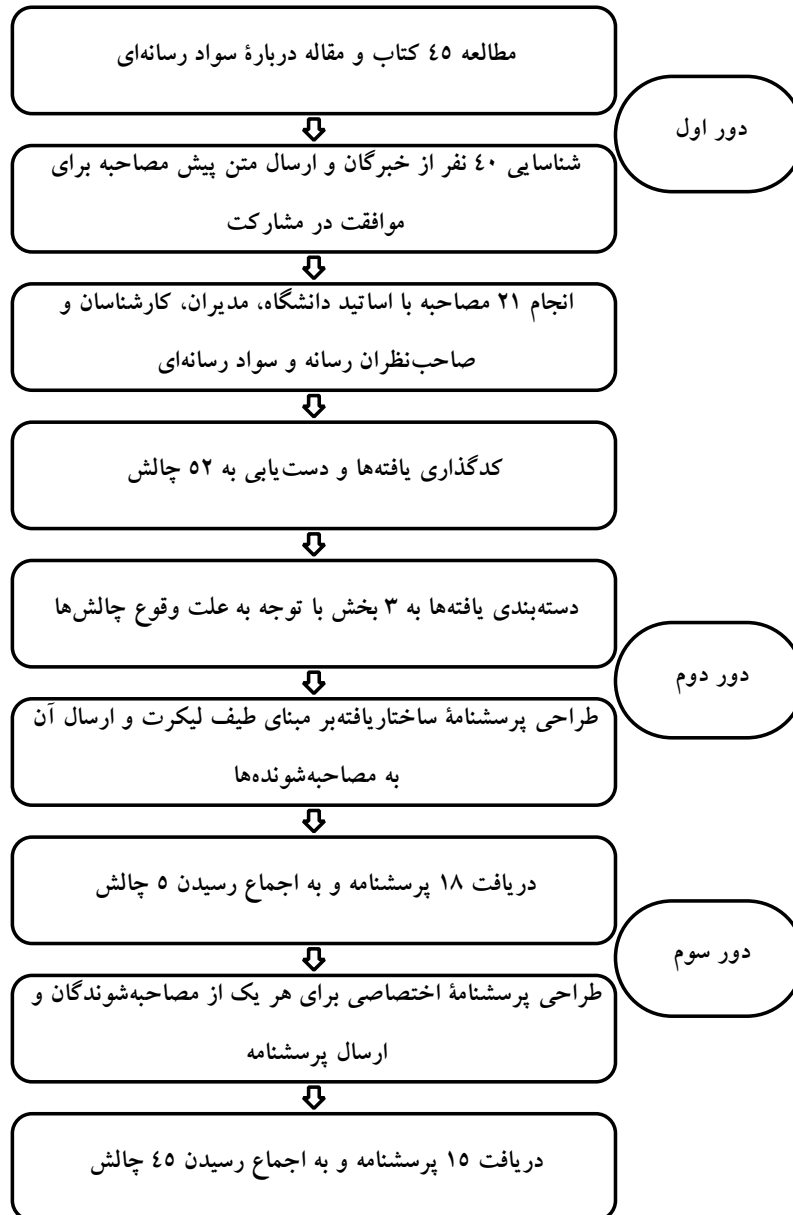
مطالعه ٤٥ کتاب و مقاله دربارهٔ سواد رسانه‌ای

دور اول

شناسایی ٤٠ نفر از خبرگان و ارسال متن پیش مصاحبه برای موافقت در مشارکت

انجام ۲۱ مصاحبه با اساتید دانشگاه، مدیران، کارشناسان و صاحب‌نظران رسانه و سواد رسانه‌ای

کدگذاری یافته‌ها و دست‌یابی به ٥۲ چالش

دسته‌بندی یافته‌ها به ۳ بخش با توجه به علت وقوع چالش‌ها

دور دوم

طراحی پرسشنامهٔ ساختاریافته‌بر مبنای طیف لیکرت و ارسال آن به مصاحبه‌شونده‌ها

دریافت ۱۸ پرسشنامه و به اجماع رسیدن ٥ چالش

دور سوم

طراحی پرسشنامهٔ اختصاصی برای هر یک از مصاحبه‌شوندگان و ارسال پرسشنامه

دریافت ۱٥ پرسشنامه و به اجماع رسیدن ٤٥ چالش